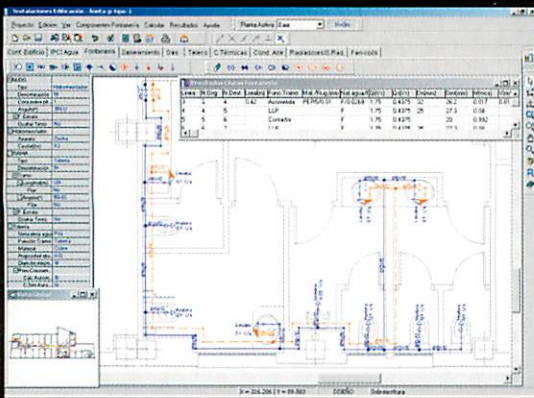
Proyecto Edición Ver Componentes Fontanería Cálculo Resultados Ayuda Planta Activa Baja

Conf. Edificio | PCI Agua | Fontanería | Saneamiento | Gas | Teleco | C.Térmicas | Cond. Aire | Radiadores/S.Rad. | Fancoils

Resultados Tramos Fontanería

| Línea | N.Orig | N.Dest. | Long(m) | Func.Tramo | Mat./Rug.(mm) | Nat.agua | Q(l/s) | Dn(mm) | V(m/s) | J(mm) |
|---|---|---|---|---|---|---|---|---|---|---|
| 3 | 3 | 4 | 0.42 | Acometida | PEPE/0.01 | F/0.0368 | 1.75 | 0.4375 | 32 | 26.2 |
| 4 | 4 | 5 | | LLP | | F | 1.75 | 0.4375 | 25 | 27.3 |
| 5 | 5 | 6 | | Contador | | F | 1.75 | 0.4375 | | 20 |
| 6 | 6 | 7 | | LLP | | F | 1.75 | 0.4375 | | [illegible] |

Tipo
Descripción
Aislante
Estado
Montaje
Tipo

Vista Global

DISEÑO Subestructura